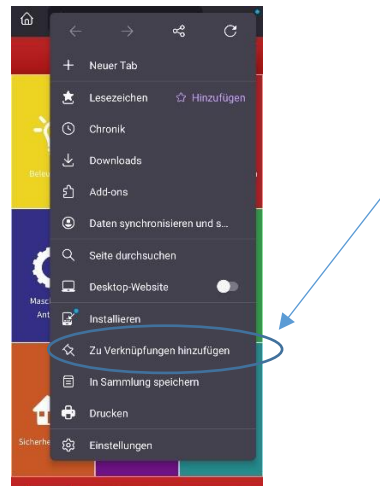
Neuer Tab

Lesezeichen

Hinzufügen

Chronik

Downloads

Add-ons

Daten synchronisieren und s...

Seite durchsuchen

Desktop-Website

Installieren

Zu Verknüpfungen hinzufügen

In Sammlung speichern

Drucken

Einstellungen

Beleu

Masch
Ant

Sicherhe